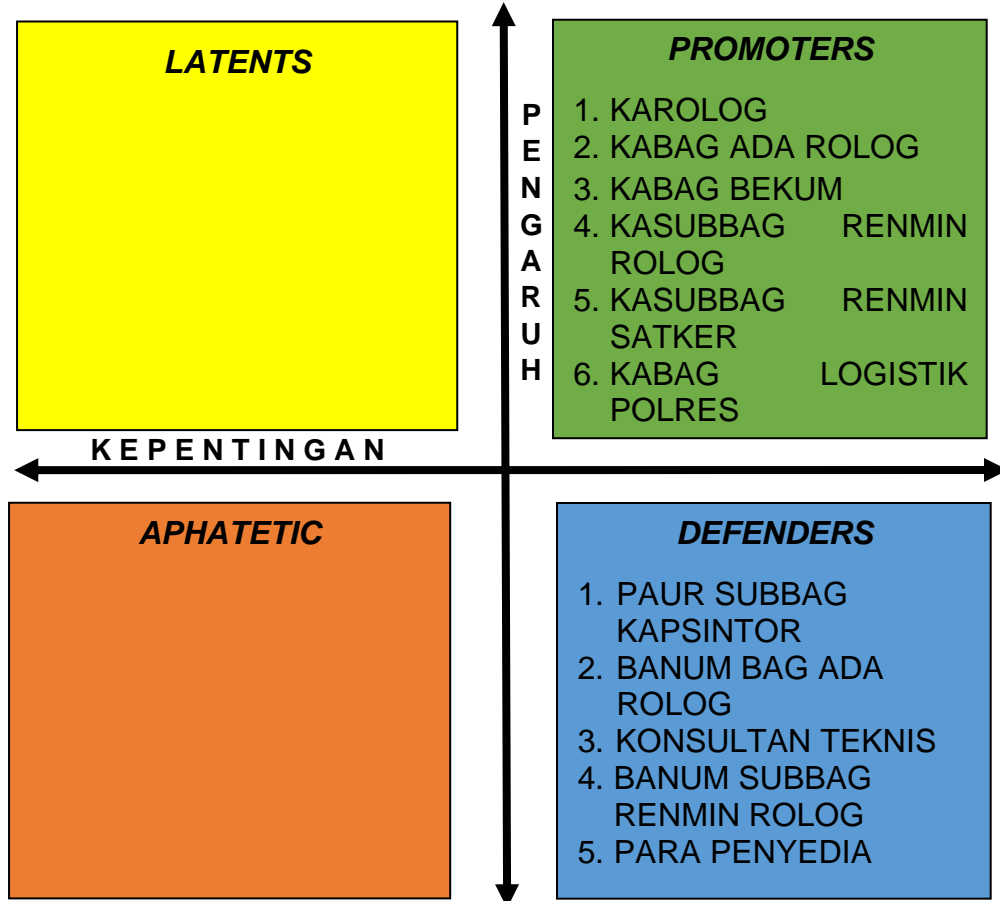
LATENTS

PENGARUH

PROMOTERS

1. KAROLOG
2. KABAG ADA ROLOG
3. KABAG BEKUM
4. KASUBBAG RENMIN ROLOG
5. KASUBBAG RENMIN SATKER
6. KABAG LOGISTIK POLRES

KEPENTINGAN

APHATETIC

DEFENDERS

1. PAUR SUBBAG KAPSINTOR
2. BANUM BAG ADA ROLOG
3. KONSULTAN TEKNIS
4. BANUM SUBBAG RENMIN ROLOG
5. PARA PENYEDIA